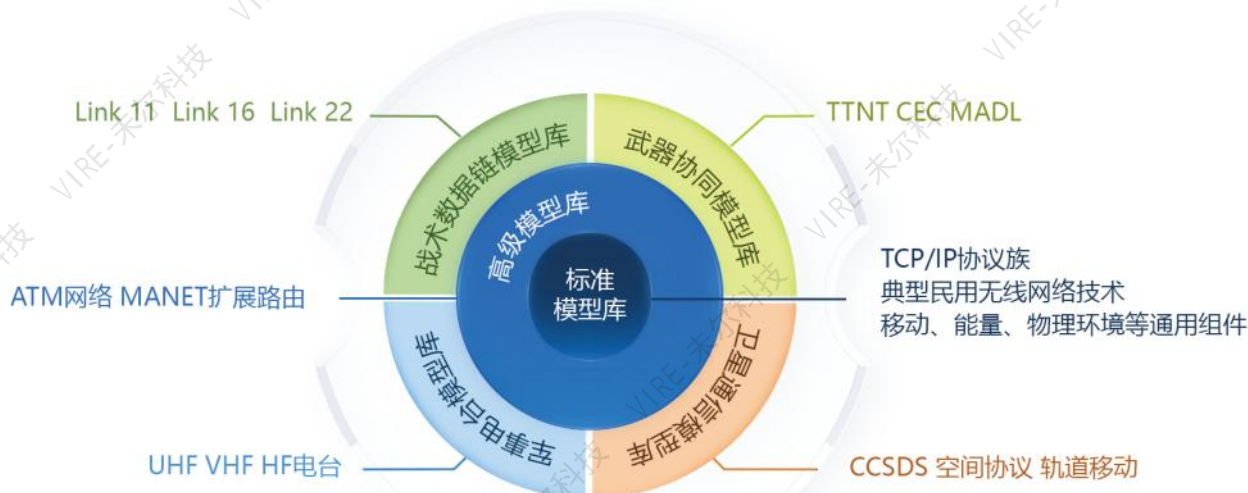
Link 11 Link 16 Link 22

战术数据链模型库

武器协同模型库

TTNT CEC MADL

高级模型库

标准
模型库

ATM网络 MANET扩展路由

TCP/IP协议族
典型民用无线网络技术
移动、能量、物理环境等通用组件

军事电台模型库

卫星通信模型库

UHF VHF HF电台

CCSDS 空间协议 轨道移动

VIRE-未尔科技